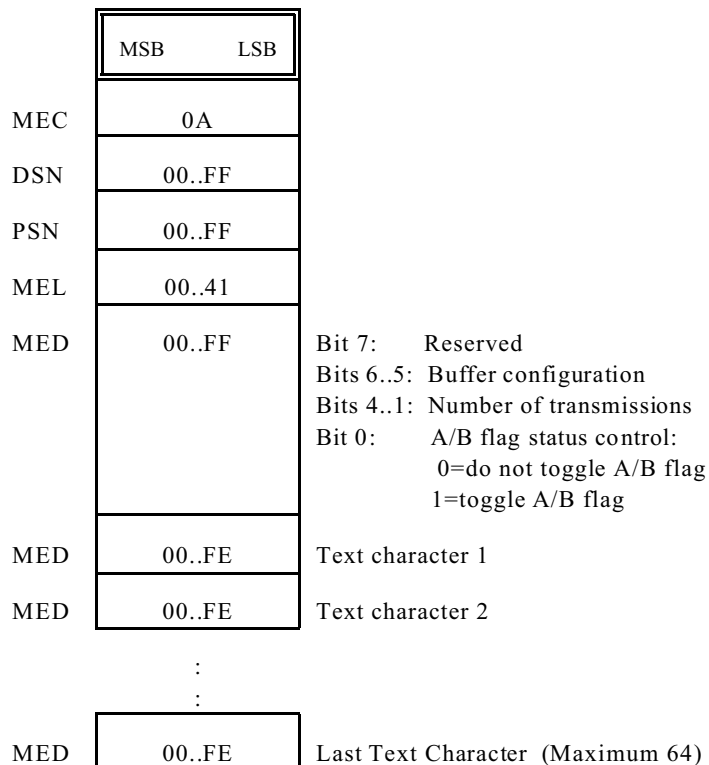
| | MSB LSB | |
|---|---|---|
| MEC | 0A | |
| DSN | 00..FF | |
| PSN | 00..FF | |
| MEL | 00..41 | |
| MED | 00..FF | Bit 7: Reserved<br>Bits 6..5: Buffer configuration<br>Bits 4..1: Number of transmissions<br>Bit 0: A/B flag status control:<br>0=do not toggle A/B flag<br>1=toggle A/B flag |
| MED | 00..FE | Text character 1 |
| MED | 00..FE | Text character 2 |
| | :<br>: | |
| MED | 00..FE | Last Text Character (Maximum 64) |